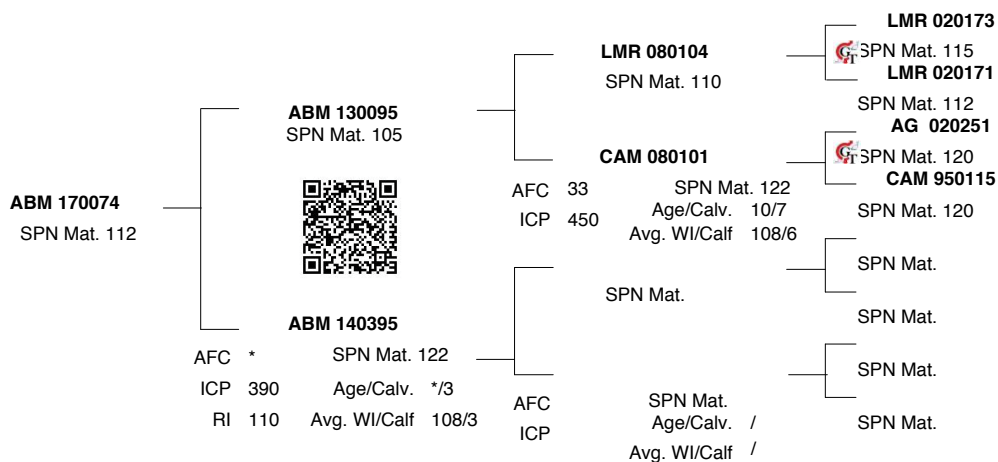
ABM 170074
SPN Mat. 112

ABM 130095
SPN Mat. 105

ABM 140395
AFC *
ICP 390
RI 110
SPN Mat. 122
Age/Calv. */3
Avg. WI/Calf 108/3

LMR 080104
SPN Mat. 110

CAM 080101
AFC 33
ICP 450
SPN Mat. 122
Age/Calv. 10/7
Avg. WI/Calf 108/6

SPN Mat.

AFC
ICP
SPN Mat.
Age/Calv. /
Avg. WI/Calf /

LMR 020173
SPN Mat. 115
LMR 020171
SPN Mat. 112
AG 020251
SPN Mat. 120
CAM 950115
SPN Mat. 120
SPN Mat.
SPN Mat.
SPN Mat.
SPN Mat.